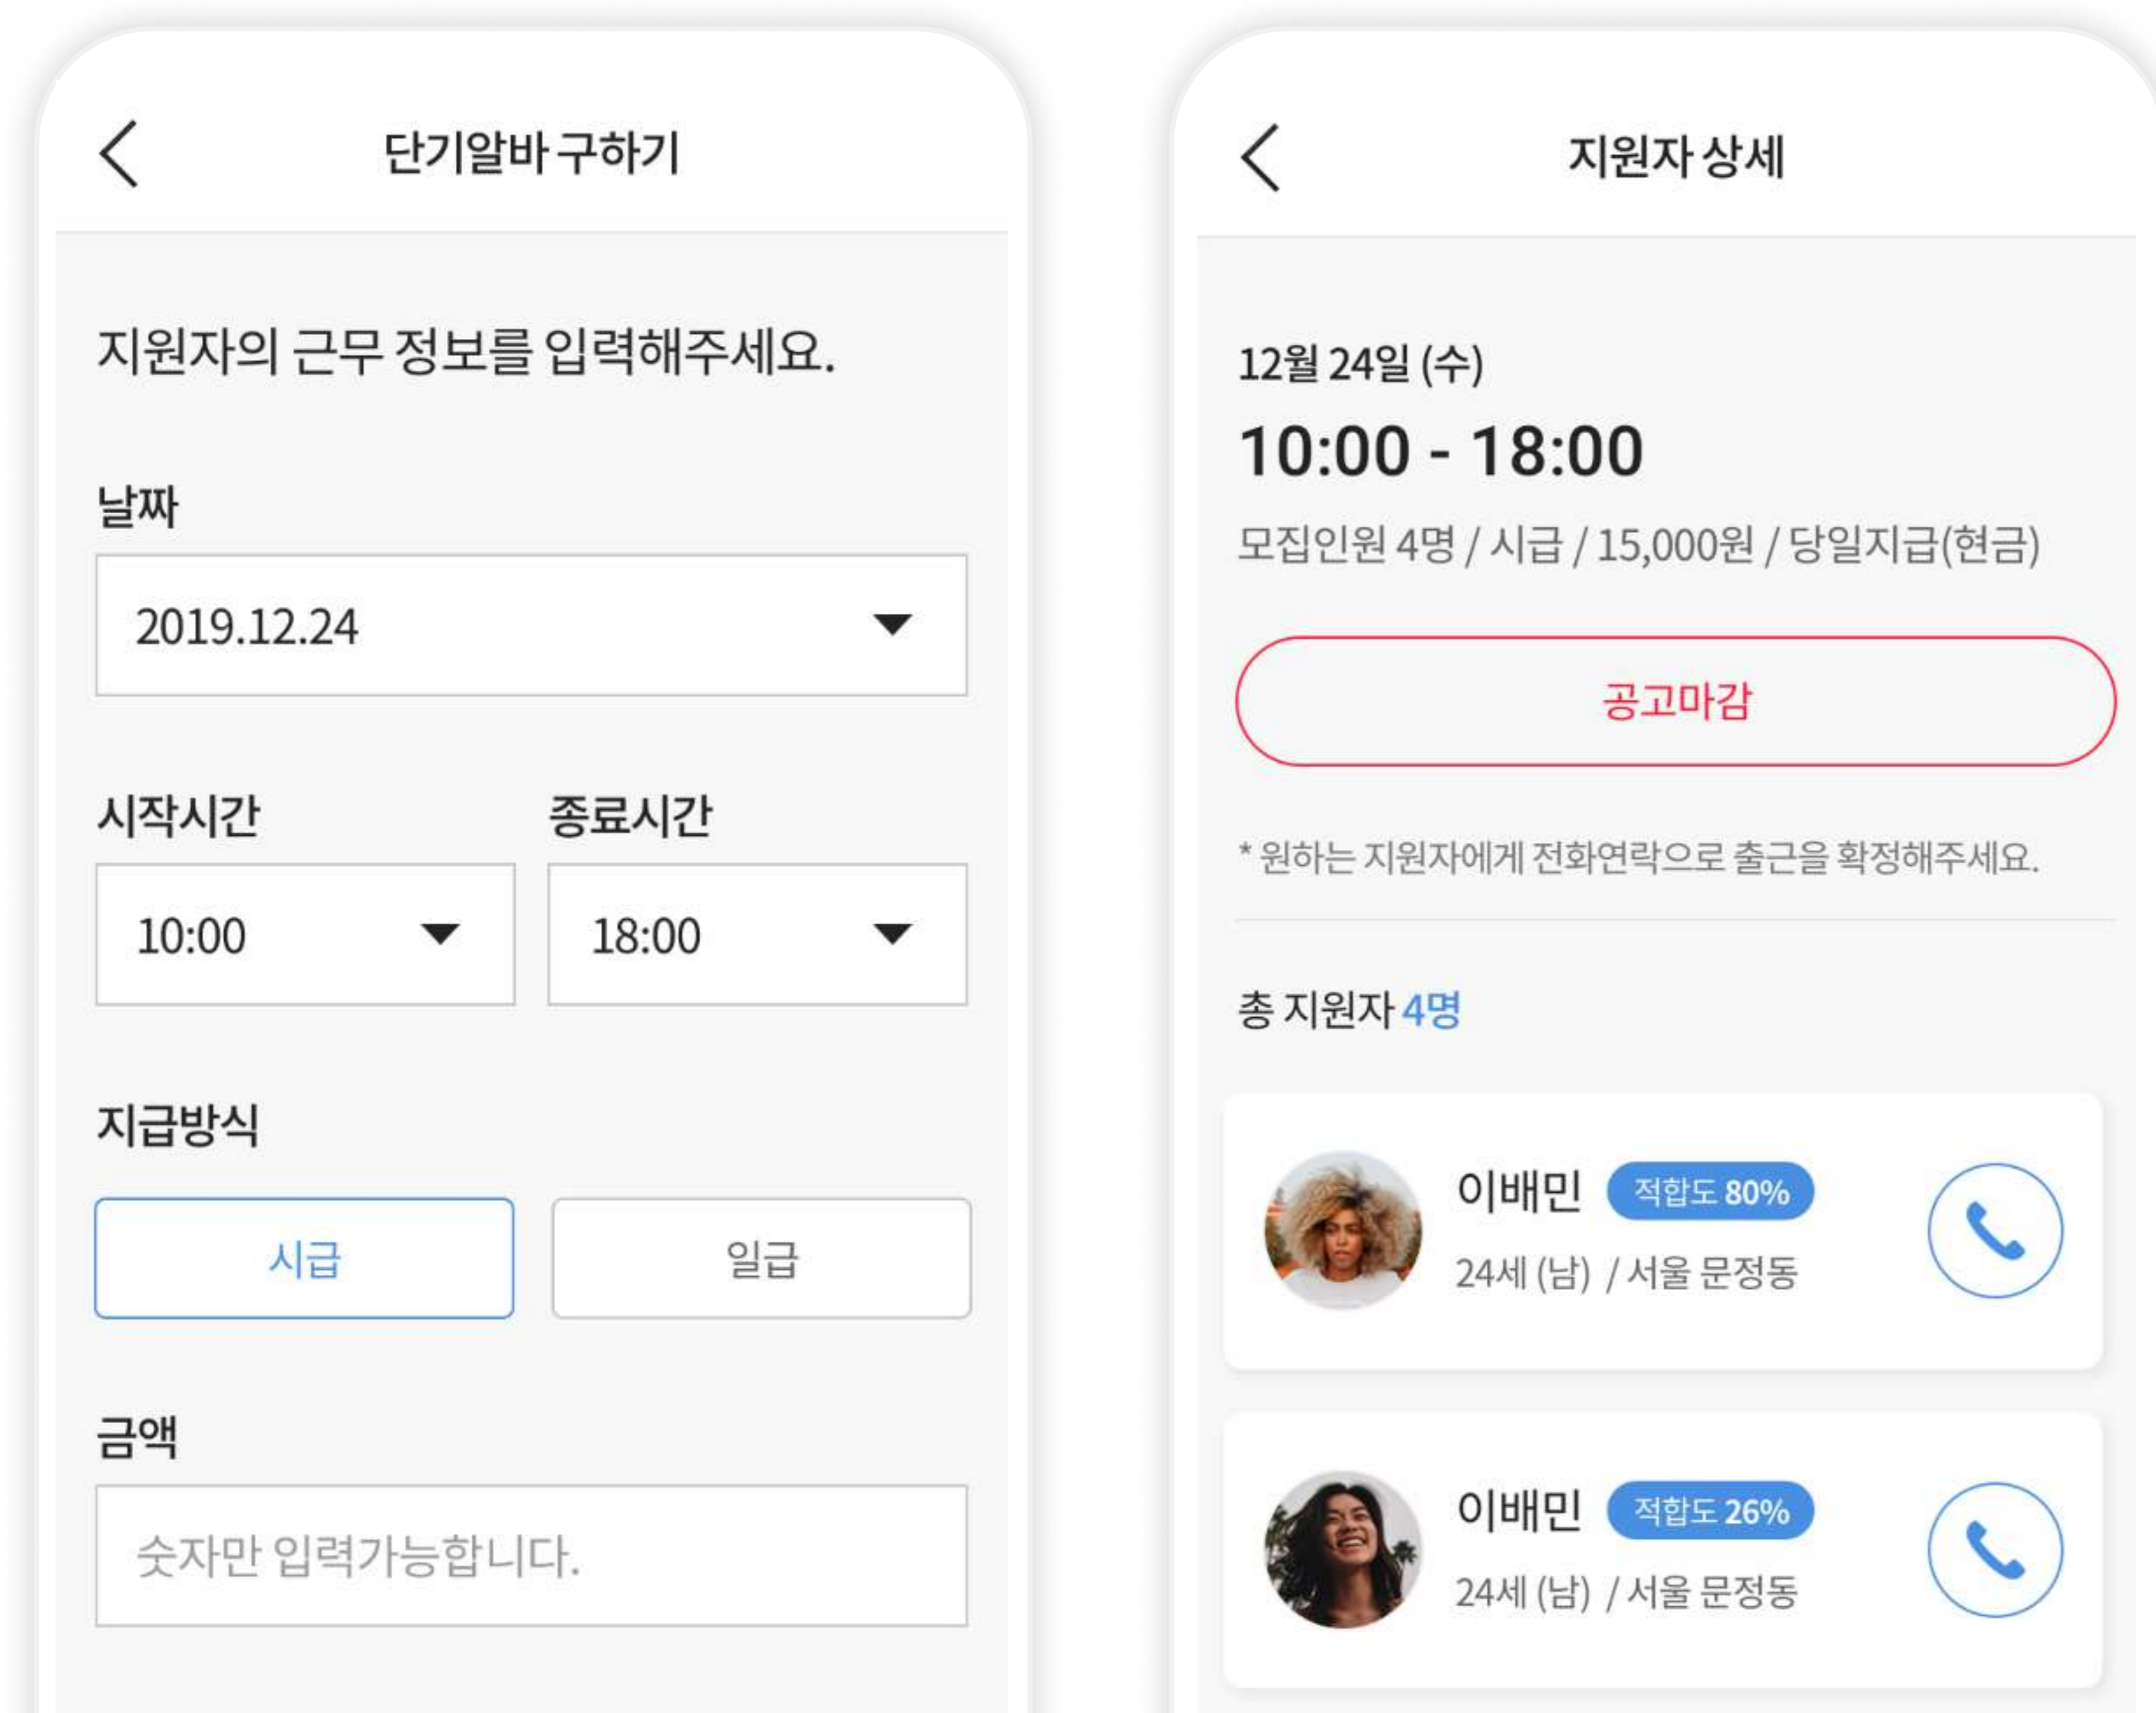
단기알바 구하기

지원자의 근무 정보를 입력해주세요.

날짜

2019.12.24

시작시간

10:00

종료시간

18:00

지급방식

시급

일급

금액

숫자만 입력가능합니다.

지원자 상세

12월 24일 (수)

10:00 - 18:00

모집인원 4명 / 시급 / 15,000원 / 당일지급(현금)

공고마감

* 원하는 지원자에게 전화연락으로 출근을 확정해주세요.

총 지원자 4명

이배민 적합도 80%

24세 (남) / 서울 문정동

이배민 적합도 26%

24세 (남) / 서울 문정동